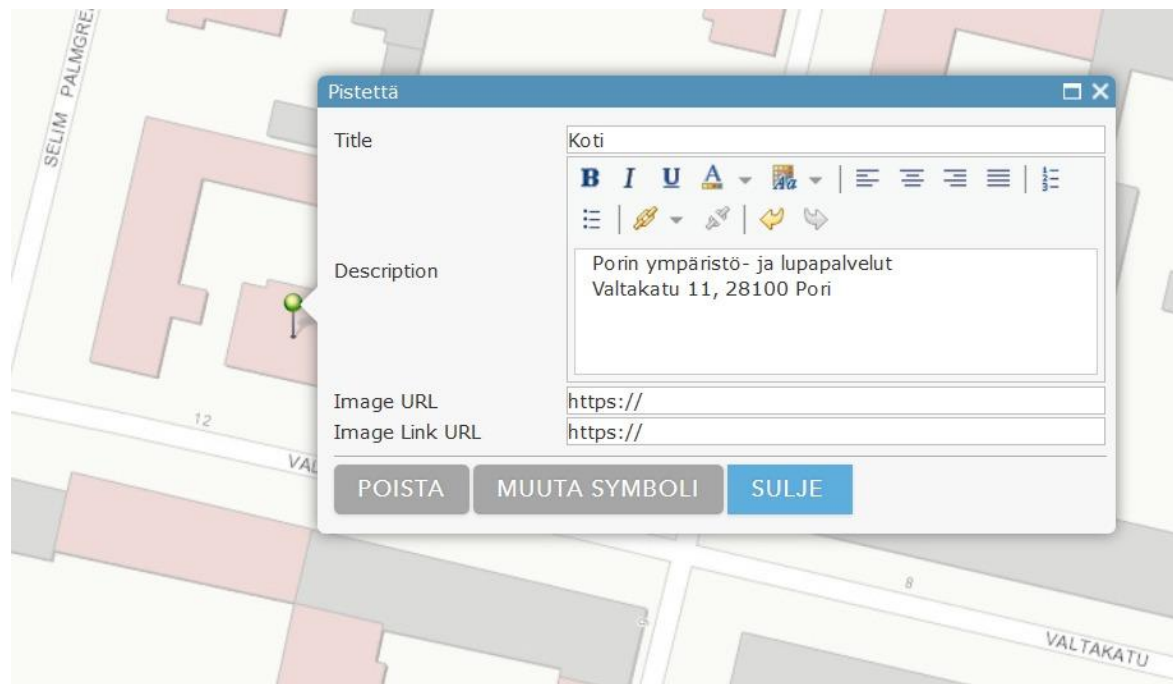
SELIM PALMGRE

Pistettä

Title
Koti

B I U A

Description
Porin ympäristö- ja lupapalvelut
Valtakatu 11, 28100 Pori

Image URL
https://

Image Link URL
https://

POISTA
MUUTA SYMBOLI
SULJE

12

VAL

8

VALTAKATU